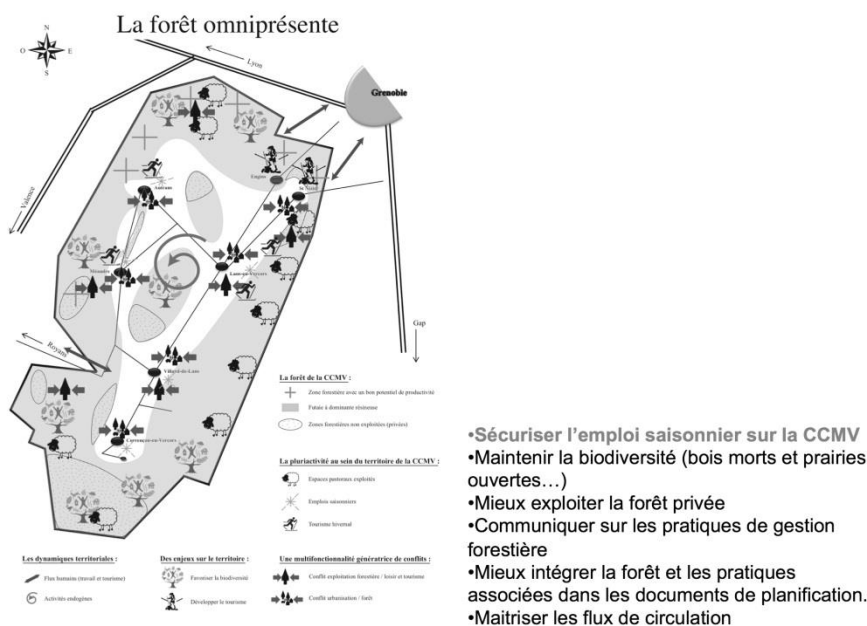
La forêt omniprésente

N
O
E
S

Lyon
Grenoble
Valence
Autrans
Engins
St Nizier
Méaudre
Lans-en-Vercors
Villard-de-Lans
Corrençon-en-Vercors
Royans
Gap

La forêt de la CCMV :
Zone forestière avec un bon potentiel de productivité
Futaie à dominante résineuse
Zones forestières non exploitées (privées)

La pluriactivité au sein du territoire de la CCMV :
Espaces pastoraux exploités
Emplois saisonniers
Tourisme hivernal

Les dynamiques territoriales :
Flux humains (travail et tourisme)
Activités endogènes

Des enjeux sur le territoire :
Favoriser la biodiversité
Développer le tourisme

Une multifonctionnalité génératrice de conflits :
Conflit exploitation forestière / loisir et tourisme
Conflit urbanisation / forêt

•Sécuriser l'emploi saisonnier sur la CCMV
•Maintenir la biodiversité (bois morts et prairies ouvertes…)
•Mieux exploiter la forêt privée
•Communiquer sur les pratiques de gestion forestière
•Mieux intégrer la forêt et les pratiques associées dans les documents de planification.
•Maitriser les flux de circulation